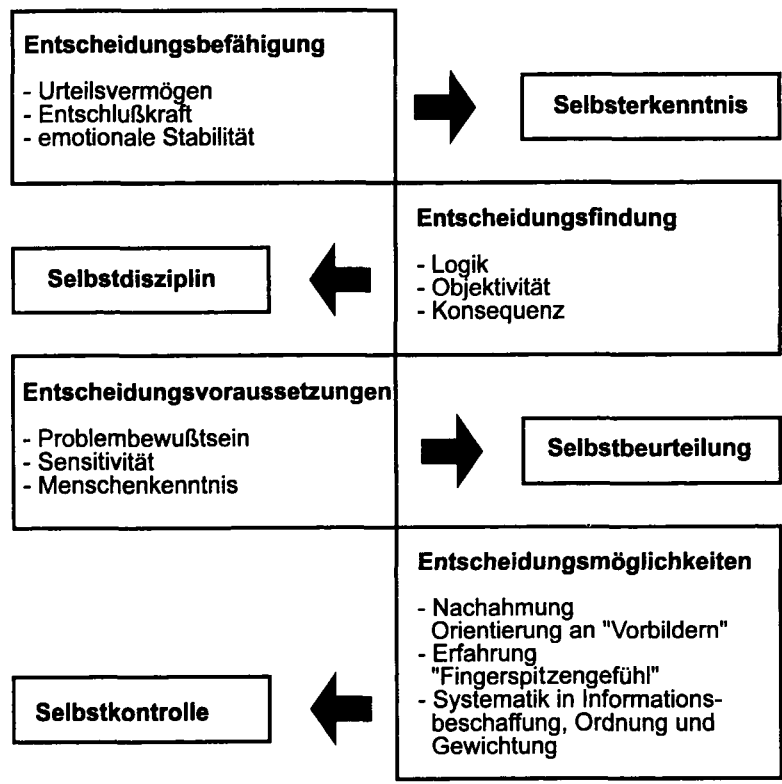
Entscheidungsbefähigung

- Urteilsvermögen
- Entschlußkraft
- emotionale Stabilität

Selbsterkenntnis

Entscheidungsfindung

- Logik
- Objektivität
- Konsequenz

Selbstdisziplin

Entscheidungsvoraussetzungen

- Problembewußtsein
- Sensitivität
- Menschenkenntnis

Selbstbeurteilung

Entscheidungsmöglichkeiten

- Nachahmung Orientierung an "Vorbildern"
- Erfahrung "Fingerspitzengefühl"
- Systematik in Informationsbeschaffung, Ordnung und Gewichtung

Selbstkontrolle